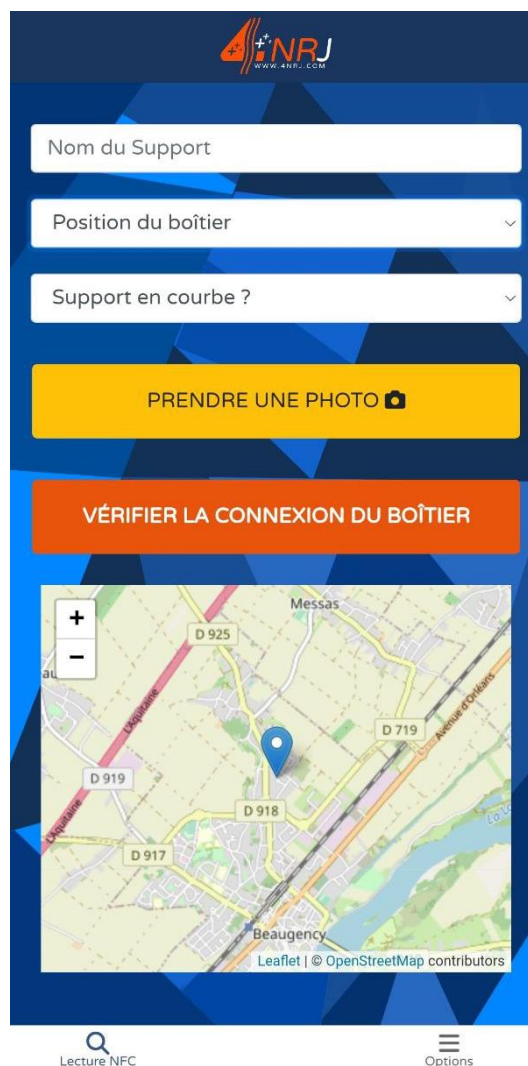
4NRJ
WWW.4NRJ.COM

Nom du Support

Position du boîtier

Support en courbe ?

PRENDRE UNE PHOTO

VÉRIFIER LA CONNEXION DU BOÎTIER

+
−
Messas
D 925
L'Aquitaine
D 719
Avenue d'Orléans
D 919
D 918
L'Aquitaine
D 917
La Loire
Beaugency
Leaflet | © OpenStreetMap contributors

Lecture NFC
Options